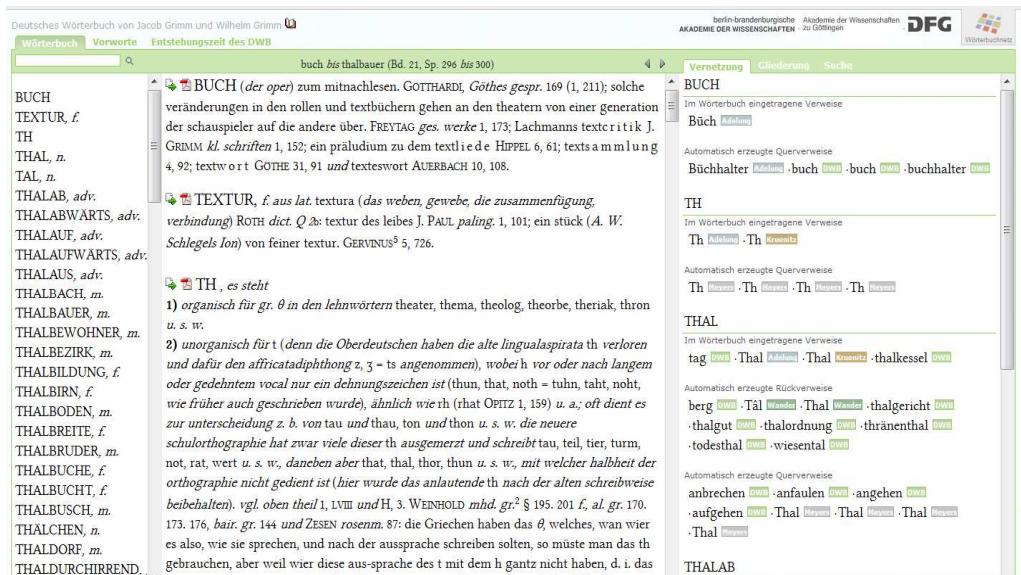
Deutsches Wörterbuch von Jacob Grimm und Wilhelm Grimm

Wörterbuch Vorworte Entstehungszeit des DWB

berlin-brandenburgische AKADEMIE DER WISSENSCHAFTEN Akademie der Wissenschaften zu Göttingen DFG Wörterbuchnetz

buch *bis* thalbauer (Bd. 21, Sp. 296 *bis* 300)

BUCH
TEXTUR, *f.*
TH
THAL, *n.*
TAL, *n.*
THALAB, *adv.*
THALABWÄRTS, *adv.*
THALAUF, *adv.*
THALAUFWÄRTS, *adv.*
THALAUS, *adv.*
THALBACH, *m.*
THALBAUER, *m.*
THALBEWOHNER, *m.*
THALBEZIRK, *m.*
THALBILDUNG, *f.*
THALBIRN, *f.*
THALBODEN, *m.*
THALBREITE, *f.*
THALBRUDER, *m.*
THALBUCHE, *f.*
THALBUCHT, *f.*
THALBUSCH, *m.*
THÄLCHEN, *n.*
THALDORF, *m.*
THALDURCHIRREND,

BUCH (*der oper*) zum mitnachlesen. GOTTHARDI, *Göthes gespr.* 169 (1, 211); solche veränderungen in den rollen und textbüchern gehen an den theatern von einer generation der schauspieler auf die andere über. FREYTAG *ges. werke* 1, 173; Lachmanns textcritik J. GRIMM *kl. schriften* 1, 152; ein präludium zu dem textliede HIPPEL 6, 61; textsammlung 4, 92; textwort GÖTHE 31, 91 *und* texteswort AUERBACH 10, 108.

TEXTUR, *f. aus lat.* textura (*das weben, gewebe, die zusammenfügung, verbindung*) ROTH *dict. Q 2b*: textur des leibes J. PAUL *paling.* 1, 101; ein stück (*A. W. Schlegels Ion*) von feiner textur. GERVINUS$^5$ 5, 726.

TH, *es steht*
**1)** *organisch für gr. θ in den lehnwörtern* theater, thema, theolog, theorbe, theriak, thron *u. s. w.*
**2)** *unorganisch für* t (*denn die Oberdeutschen haben die alte lingualaspirata* th *verloren und dafür den affricatadiphthong* z, ȝ = ts *angenommen*), *wobei* h *vor oder nach langem oder gedehntem vocal nur ein dehnungszeichen ist* (thun, that, noth = tuhn, taht, noht, *wie früher auch geschrieben wurde*), *ähnlich wie* rh (rhat OPITZ 1, 159) *u. a.; oft dient es zur unterscheidung z. b. von* tau *und* thau, ton *und* thon *u. s. w. die neuere schulorthographie hat zwar viele dieser* th *ausgemerzt und schreibt* tau, teil, tier, turm, not, rat, wert *u. s. w., daneben aber* that, thal, thor, thun *u. s. w., mit welcher halbheit der orthographie nicht gedient ist* (*hier wurde das anlautende* th *nach der alten schreibweise beibehalten*). *vgl. oben theil* 1, LVIII *und* H, 3. WEINHOLD *mhd. gr.*$^2$ § 195. 201 *f., al. gr.* 170. 173. 176, *bair. gr.* 144 *und* ZESEN *rosenm.* 87: die Griechen haben das *θ*, welches, wan wier es also, wie sie sprechen, und nach der aussprache schreiben solten, so müste man das th gebrauchen, aber weil wier diese aus-sprache des t mit dem h gantz nicht haben, d. i. das

Vernetzung Gliederung Suche

BUCH
Im Wörterbuch eingetragene Verweise
Büch Adelung

Automatisch erzeugte Querverweise
Büchhalter Adelung · buch DWB · buch DWB · buchhalter DWB

TH
Im Wörterbuch eingetragene Verweise
Th Adelung · Th Krünitz

Automatisch erzeugte Querverweise
Th Meyers · Th Meyers · Th Meyers · Th Meyers

THAL
Im Wörterbuch eingetragene Verweise
tag DWB · Thal Adelung · Thal Krünitz · thalkessel DWB

Automatisch erzeugte Rückverweise
berg DWB · Täl Wander · Thal Wander · thalgericht DWB · thalgut DWB · thalordnung DWB · thränenthal DWB · todesthal DWB · wiesental DWB

Automatisch erzeugte Querverweise
anbrechen DWB · anfaulen DWB · angehen DWB · aufgehen DWB · Thal Meyers · Thal Meyers · Thal Meyers · Thal Meyers

THALAB